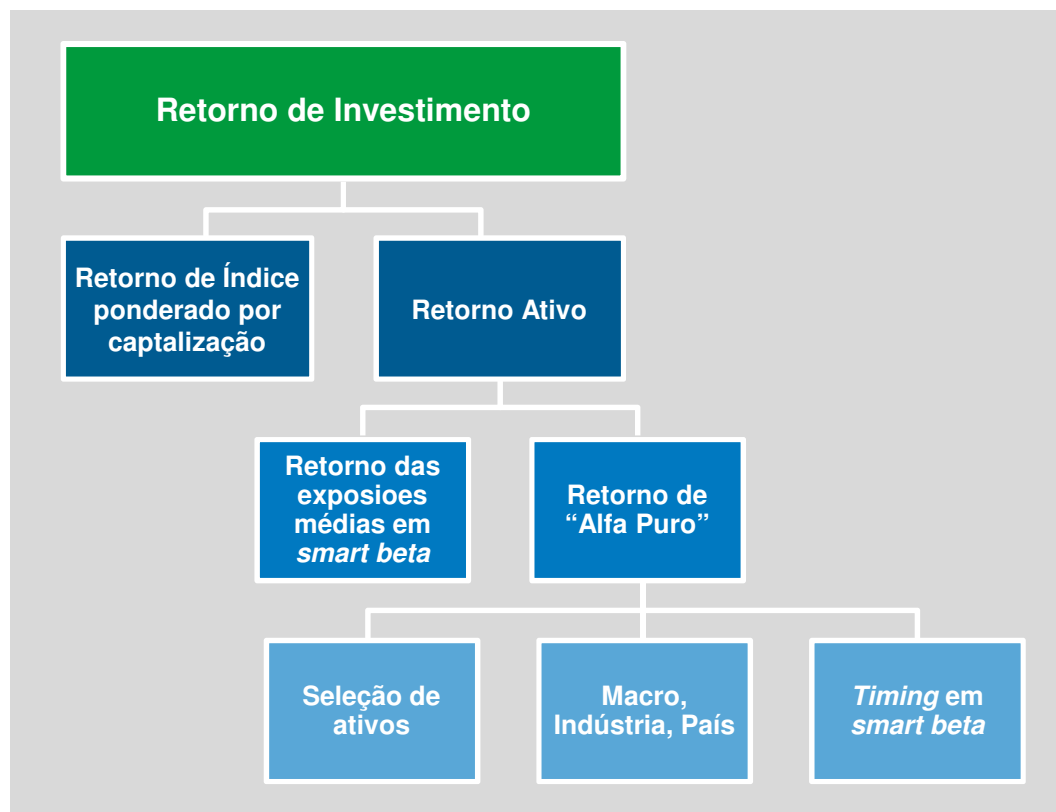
Retorno de Investimento

Retorno de Índice ponderado por captalização

Retorno Ativo

Retorno das exposioes médias em *smart beta*

Retorno de "Alfa Puro"

Seleção de ativos

Macro, Indústria, País

*Timing* em *smart beta*